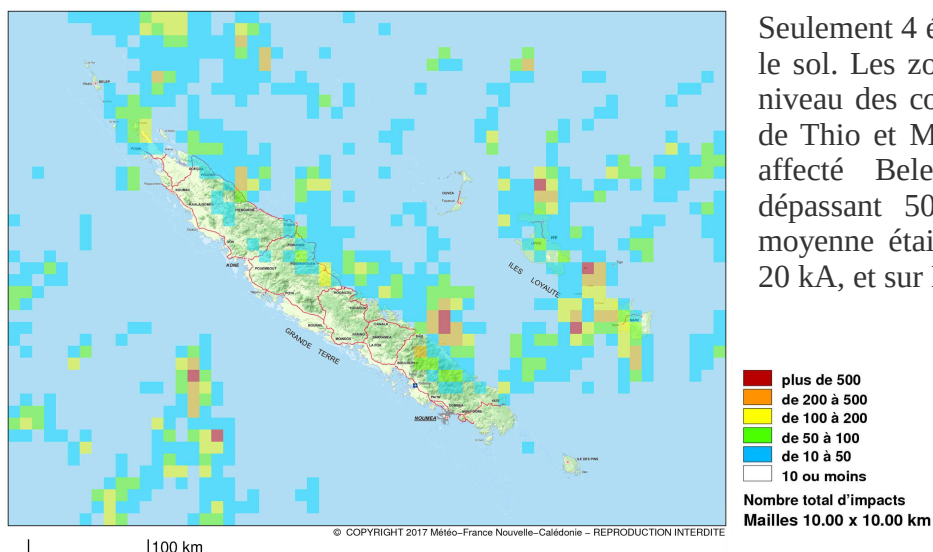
BELEP

KONE

POUEMBOUT

GRANDE TERRE

NOUMEA

OUVEA

ILES LOYAUTE

LIFOU

MARE

ILE DES PINS

© COPYRIGHT 2017 Météo-France Nouvelle-Calédonie - REPRODUCTION INTERDITE

100 km

Seulement 4 é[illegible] le sol. Les zo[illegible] niveau des co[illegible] de Thio et M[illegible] affecté Bele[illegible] dépassant 50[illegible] moyenne étai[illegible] 20 kA, et sur l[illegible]

plus de 500
de 200 à 500
de 100 à 200
de 50 à 100
de 10 à 50
10 ou moins
Nombre total d'impacts
Mailles 10.00 x 10.00 km